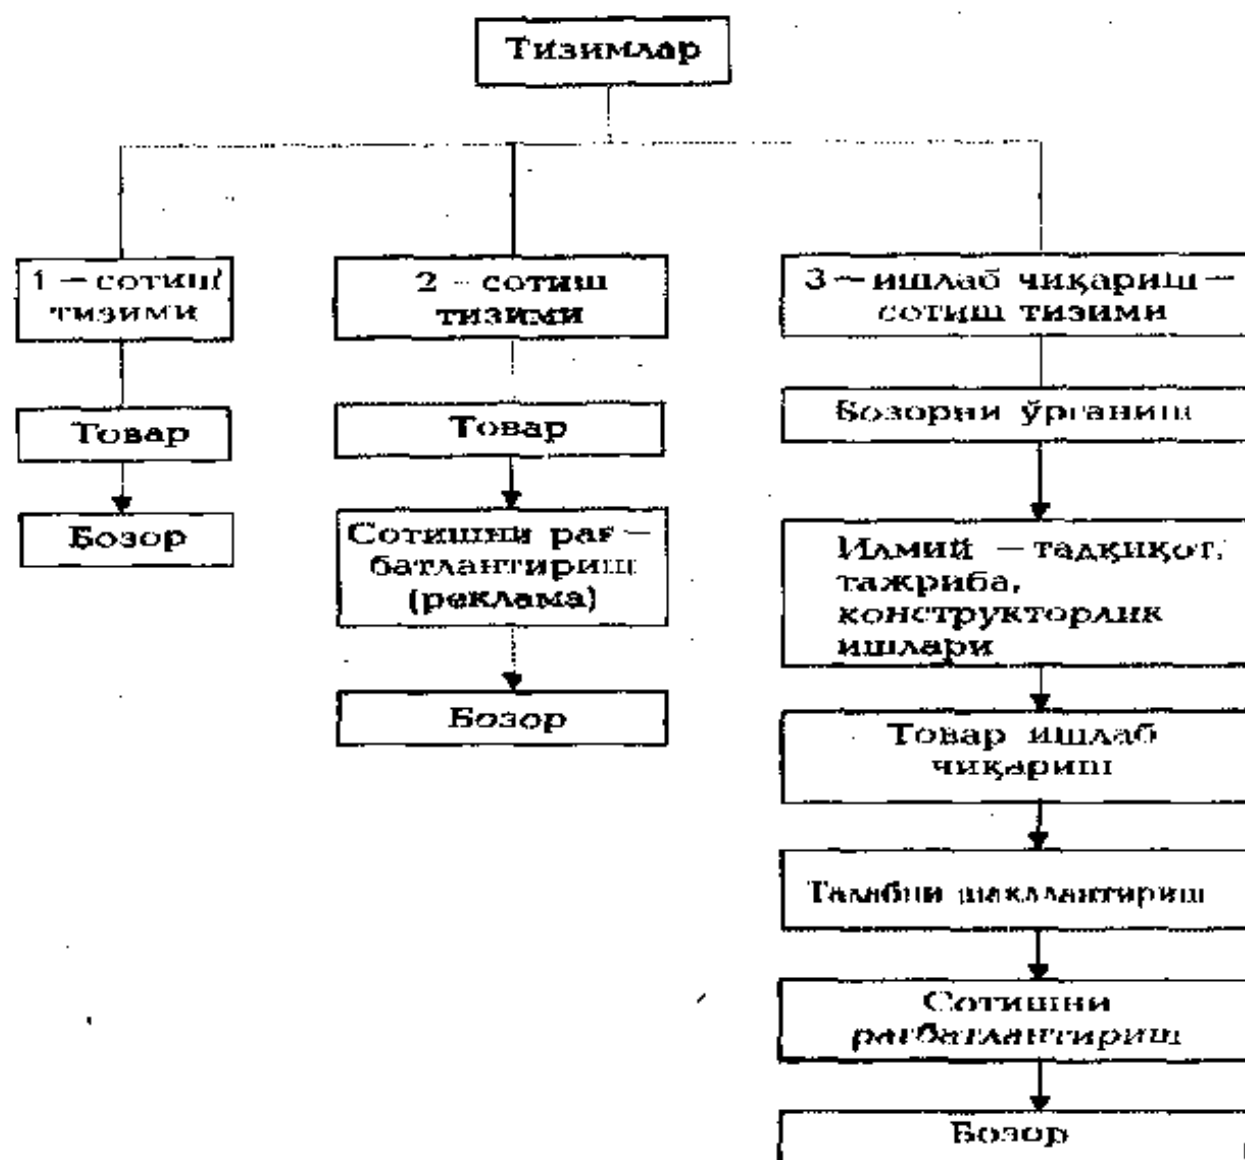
Тизимлар

1 — сотиш тизими

Товар

Бозор

2 – сотиш тизими

Товар

Сотишни рағбатлантириш (реклама)

Бозор

3 — ишлаб чиқариш — сотиш тизими

Бозорни ўрганиш

Илмий — тадқиқот, тажриба, конструкторлик ишлари

Товар ишлаб чиқариш

Талабни шакллантириш

Сотишни рағбатлантириш

Бозор